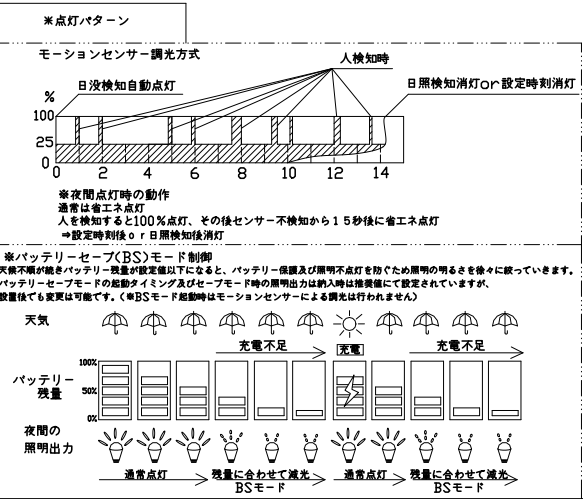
※点灯パターン

モーションセンサー調光方式

人検知時

日没検知自動点灯

日照検知消灯or設定時刻消灯

%

100

25

0

0 2 4 6 8 10 12 14

※夜間点灯時の動作
通常は省エネ点灯
人を検知すると100%点灯、その後センサー不検知から15秒後に省エネ点灯
⇒設定時刻後orＢ日照検知後消灯

※バッテリーセーブ(BS)モード制御
天候不順が続きバッテリー残量が設定値以下になると、バッテリー保護及び照明不点灯を防ぐため照明の明るさを徐々に絞っていきます。
バッテリーセーブモードの起動タイミング及びセーブモード時の照明出力は納入時は推奨値にて設定されていますが、
設置後でも変更は可能です。(※BSモード起動時はモーションセンサーによる調光は行われません)

天気

充電不足

充電

充電不足

100%

バッテリー
残量

50%

0%

夜間の
照明出力

通常点灯

残量に合わせて減光
BSモード

通常点灯

残量に合わせて減光
BSモード